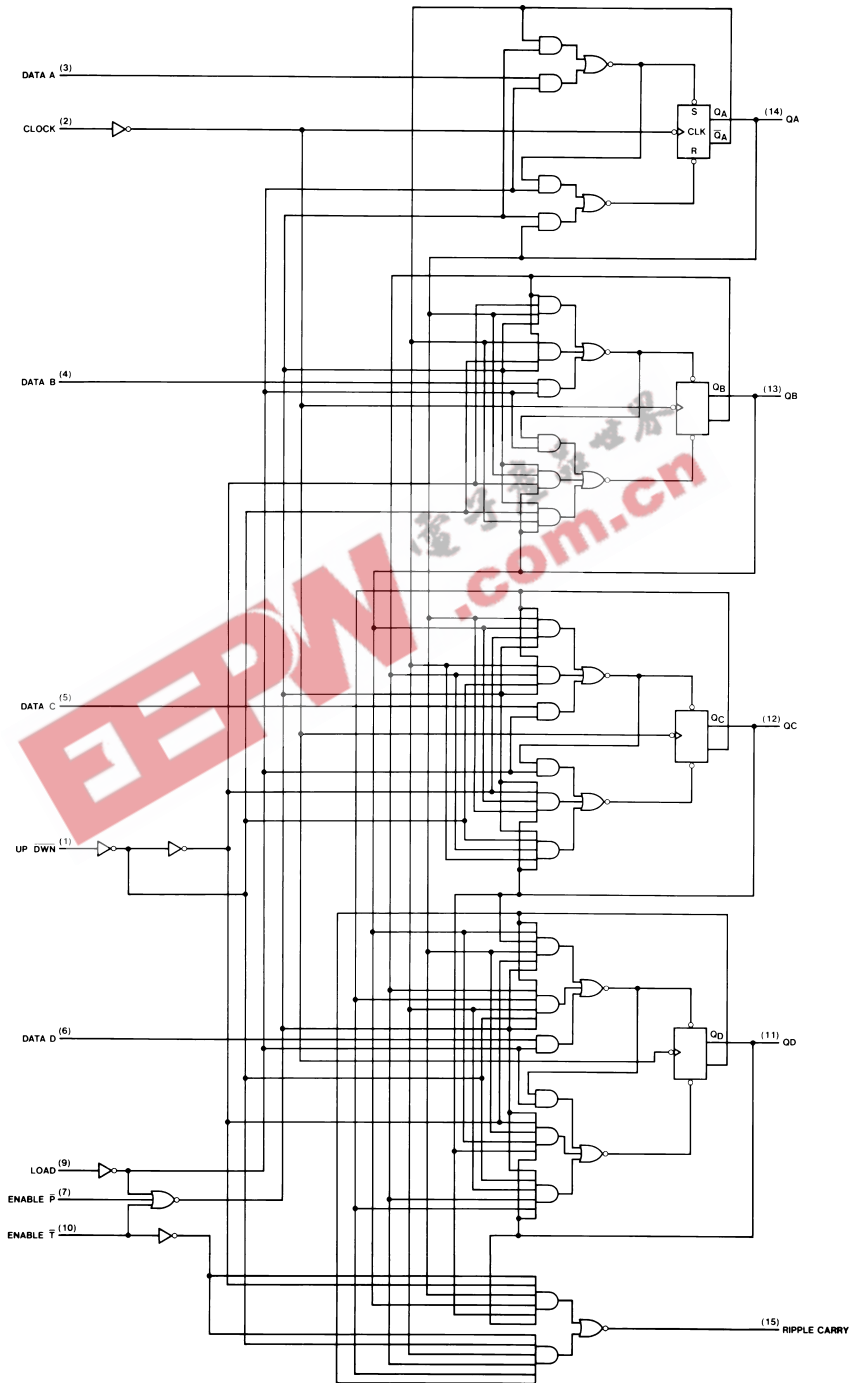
DATA A (3)
CLOCK (2)
S
CLK
R
$Q_A$
$\overline{Q}_A$
(14) QA
DATA B (4)
$Q_B$
(13) QB
DATA C (5)
$Q_C$
(12) QC
UP $\overline{DWN}$ (1)
DATA D (6)
$Q_D$
(11) QD
LOAD (9)
ENABLE $\overline{P}$ (7)
ENABLE $\overline{T}$ (10)
(15) RIPPLE CARRY
电子产品世界
EEPW.com.cn